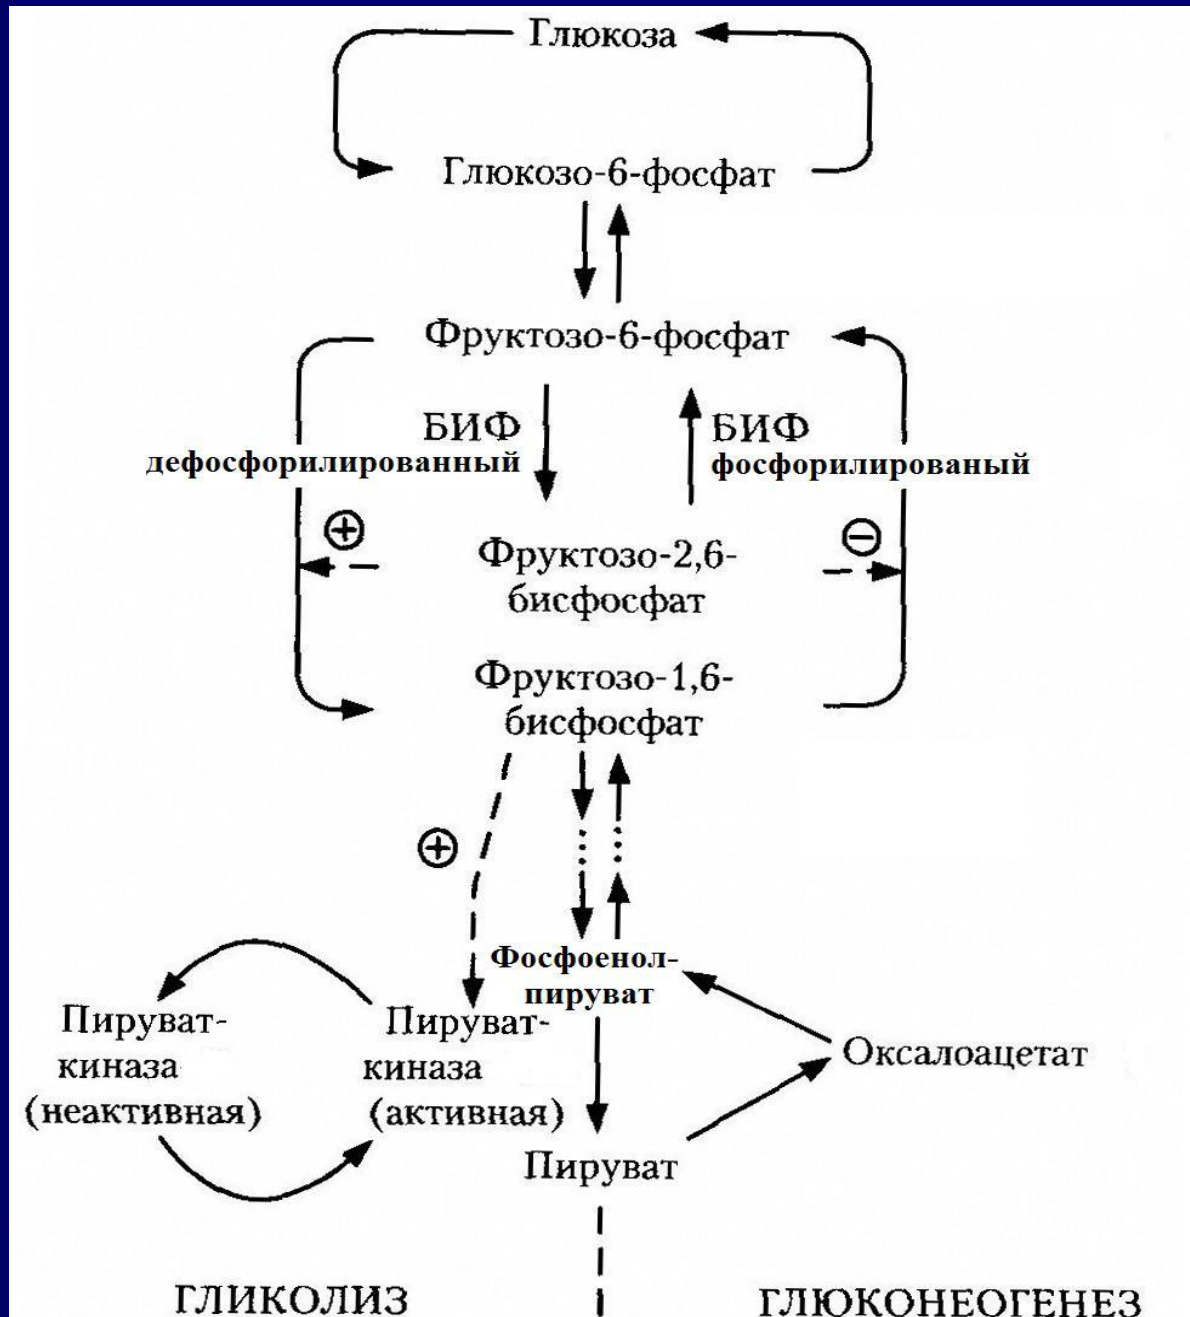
Глюкоза

Глюкозо-6-фосфат

Фруктозо-6-фосфат

БИФ дефосфорилированный

БИФ фосфорилированый

⊕

⊖

Фруктозо-2,6-бисфосфат

Фруктозо-1,6-бисфосфат

⊕

Фосфоенолпируват

Пируваткиназа (неактивная)

Пируваткиназа (активная)

Оксалоацетат

Пируват

ГЛИКОЛИЗ

ГЛЮКОНЕОГЕНЕЗ